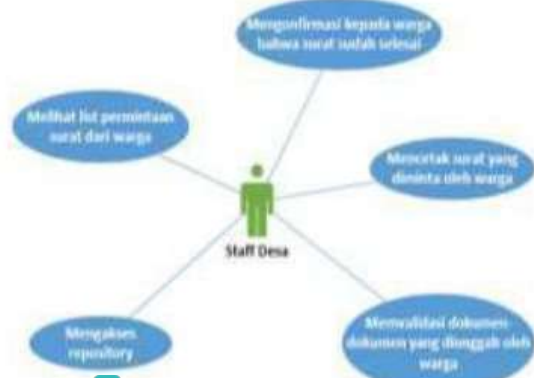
Mengonfirmasi kepada warga bahwa surat sudah selesai

Melihat list permintaan surat dari warga

Mencetak surat yang diminta oleh warga

Staff Desa

Mengakses repository

Memvalidasi dokumen-dokumen yang diunggah oleh warga